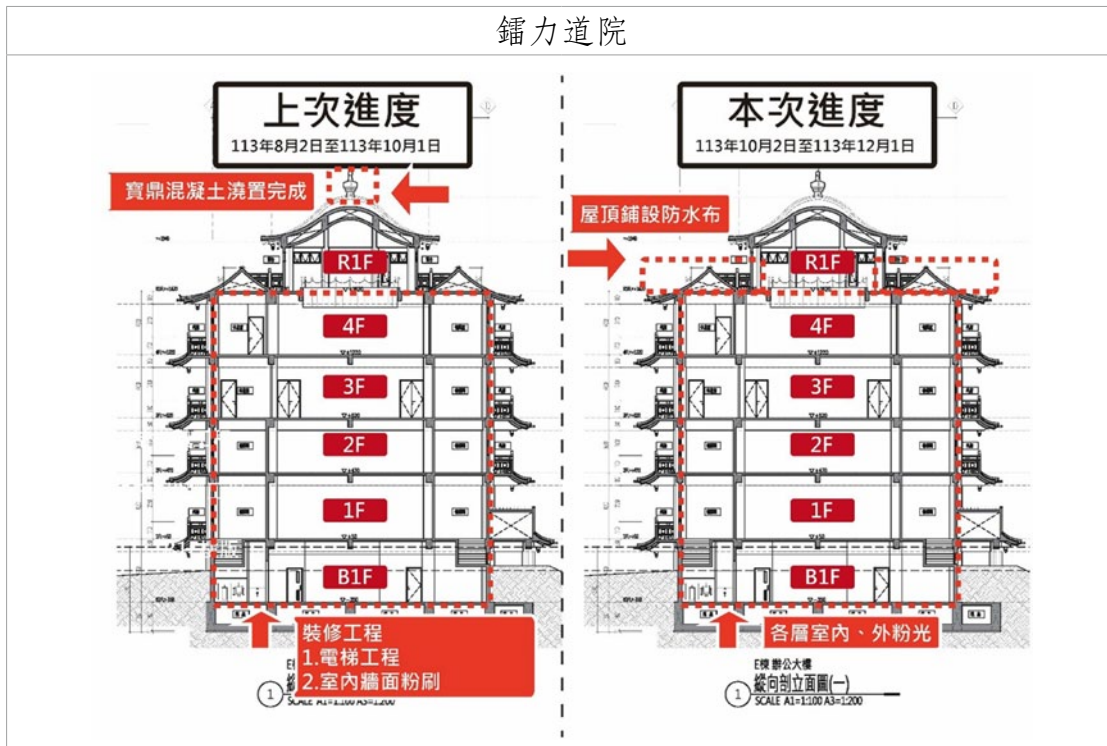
鐳力道院

上次進度
113年8月2日至113年10月1日

寶鼎混凝土澆置完成

R1F
4F
3F
2F
1F
B1F

裝修工程
1.電梯工程
2.室內牆面粉刷

1
SCALE A1=1:100 A3=1:200

本次進度
113年10月2日至113年12月1日

屋頂鋪設防水布

R1F
4F
3F
2F
1F
B1F

各層室內、外粉光

E棟 辦公大樓
縱向剖立面圖(一)
1
SCALE A1=1:100 A3=1:200